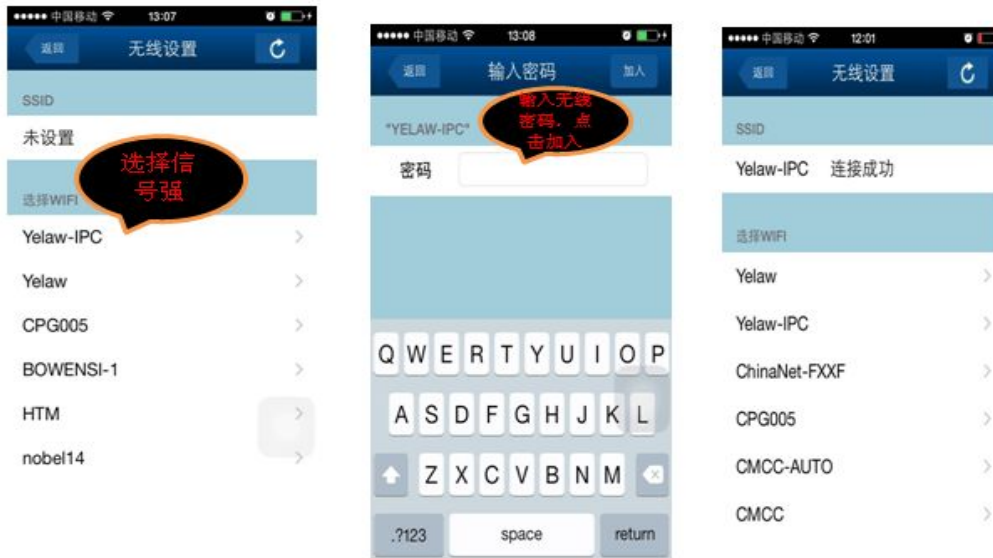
●●●●● 中国移动 13:07

返回 无线设置

SSID

未设置

选择信号强

选择WIFI

Yelaw-IPC

Yelaw

CPG005

BOWENSI-1

HTM

nobel14

●●●●● 中国移动 13:08

返回 输入密码 加入

"YELAW-IPC"

输入无线密码，点击加入

密码

Q W E R T Y U I O P

A S D F G H J K L

Z X C V B N M

.?123 space return

●●●●● 中国移动 12:01

返回 无线设置

SSID

Yelaw-IPC 连接成功

选择WIFI

Yelaw

Yelaw-IPC

ChinaNet-FXXF

CPG005

CMCC-AUTO

CMCC